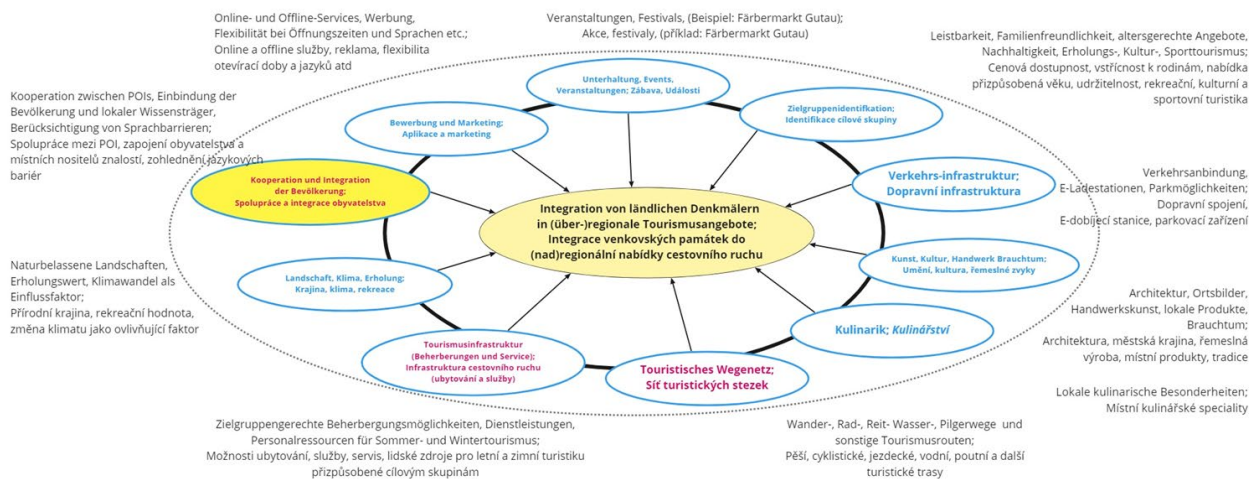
Online- und Offline-Services, Werbung, Flexibilität bei Öffnungszeiten und Sprachen etc.; Online a offline služby, reklama, flexibilita otevírací doby a jazyků atd

Veranstaltungen, Festivals, (Beispiel: Färbermarkt Gutau); Akce, festivaly, (příklad: Färbermarkt Gutau)

Leistbarkeit, Familienfreundlichkeit, altersgerechte Angebote, Nachhaltigkeit, Erholungs-, Kultur-, Sporttourismus; Cenová dostupnost, vstřícnost k rodinám, nabídka přizpůsobená věku, udržitelnost, rekreační, kulturní a sportovní turistika

Kooperation zwischen POIs, Einbindung der Bevölkerung und lokaler Wissensträger, Berücksichtigung von Sprachbarrieren; Spolupráce mezi POI, zapojení obyvatelstva a místních nositelů znalostí, zohlednění jazykových bariér

Unterhaltung, Events, Veranstaltungen; Zábava, Události

Bewerbung und Marketing; Aplikace a marketing

Zielgruppenidentifikation; Identifikace cílové skupiny

Kooperation und Integration der Bevölkerung; Spolupráce a integrace obyvatelstva

Verkehrs-infrastruktur; Dopravní infrastruktura

Integration von ländlichen Denkmälern in (über-)regionale Tourismusangebote; Integrace venkovských památek do (nad)regionální nabídky cestovního ruchu

Verkehrsanbindung, E-Ladestationen, Parkmöglichkeiten; Dopravní spojení, E-dobíjecí stanice, parkovací zařízení

Naturbelassene Landschaften, Erholungswert, Klimawandel als Einflussfaktor; Přírodní krajina, rekreační hodnota, změna klimatu jako ovlivňující faktor

Landschaft, Klima, Erholung; Krajina, klima, rekreace

Kunst, Kultur, Handwerk Brauchtum; Umění, kultura, řemeslné zvyky

Kulinarik; Kulinářství

Architektur, Ortsbilder, Handwerkskunst, lokale Produkte, Brauchtum; Architektura, městská krajina, řemeslná výroba, místní produkty, tradice

Tourismusinfrastruktur (Beherberungen und Service); Infrastruktura cestovního ruchu (ubytování a služby)

Touristisches Wegenetz; Síť turistických stezek

Lokale kulinarische Besonderheiten; Místní kulinářské speciality

Zielgruppengerechte Beherbergungsmöglichkeiten, Dienstleistungen, Personalressourcen für Sommer- und Wintertourismus; Možnosti ubytování, služby, servis, lidské zdroje pro letní a zimní turistiku přizpůsobené cílovým skupinám

Wander-, Rad-, Reit- Wasser-, Pilgerwege und sonstige Tourismusrouten; Pěší, cyklistické, jezdecké, vodní, poutní a další turistické trasy